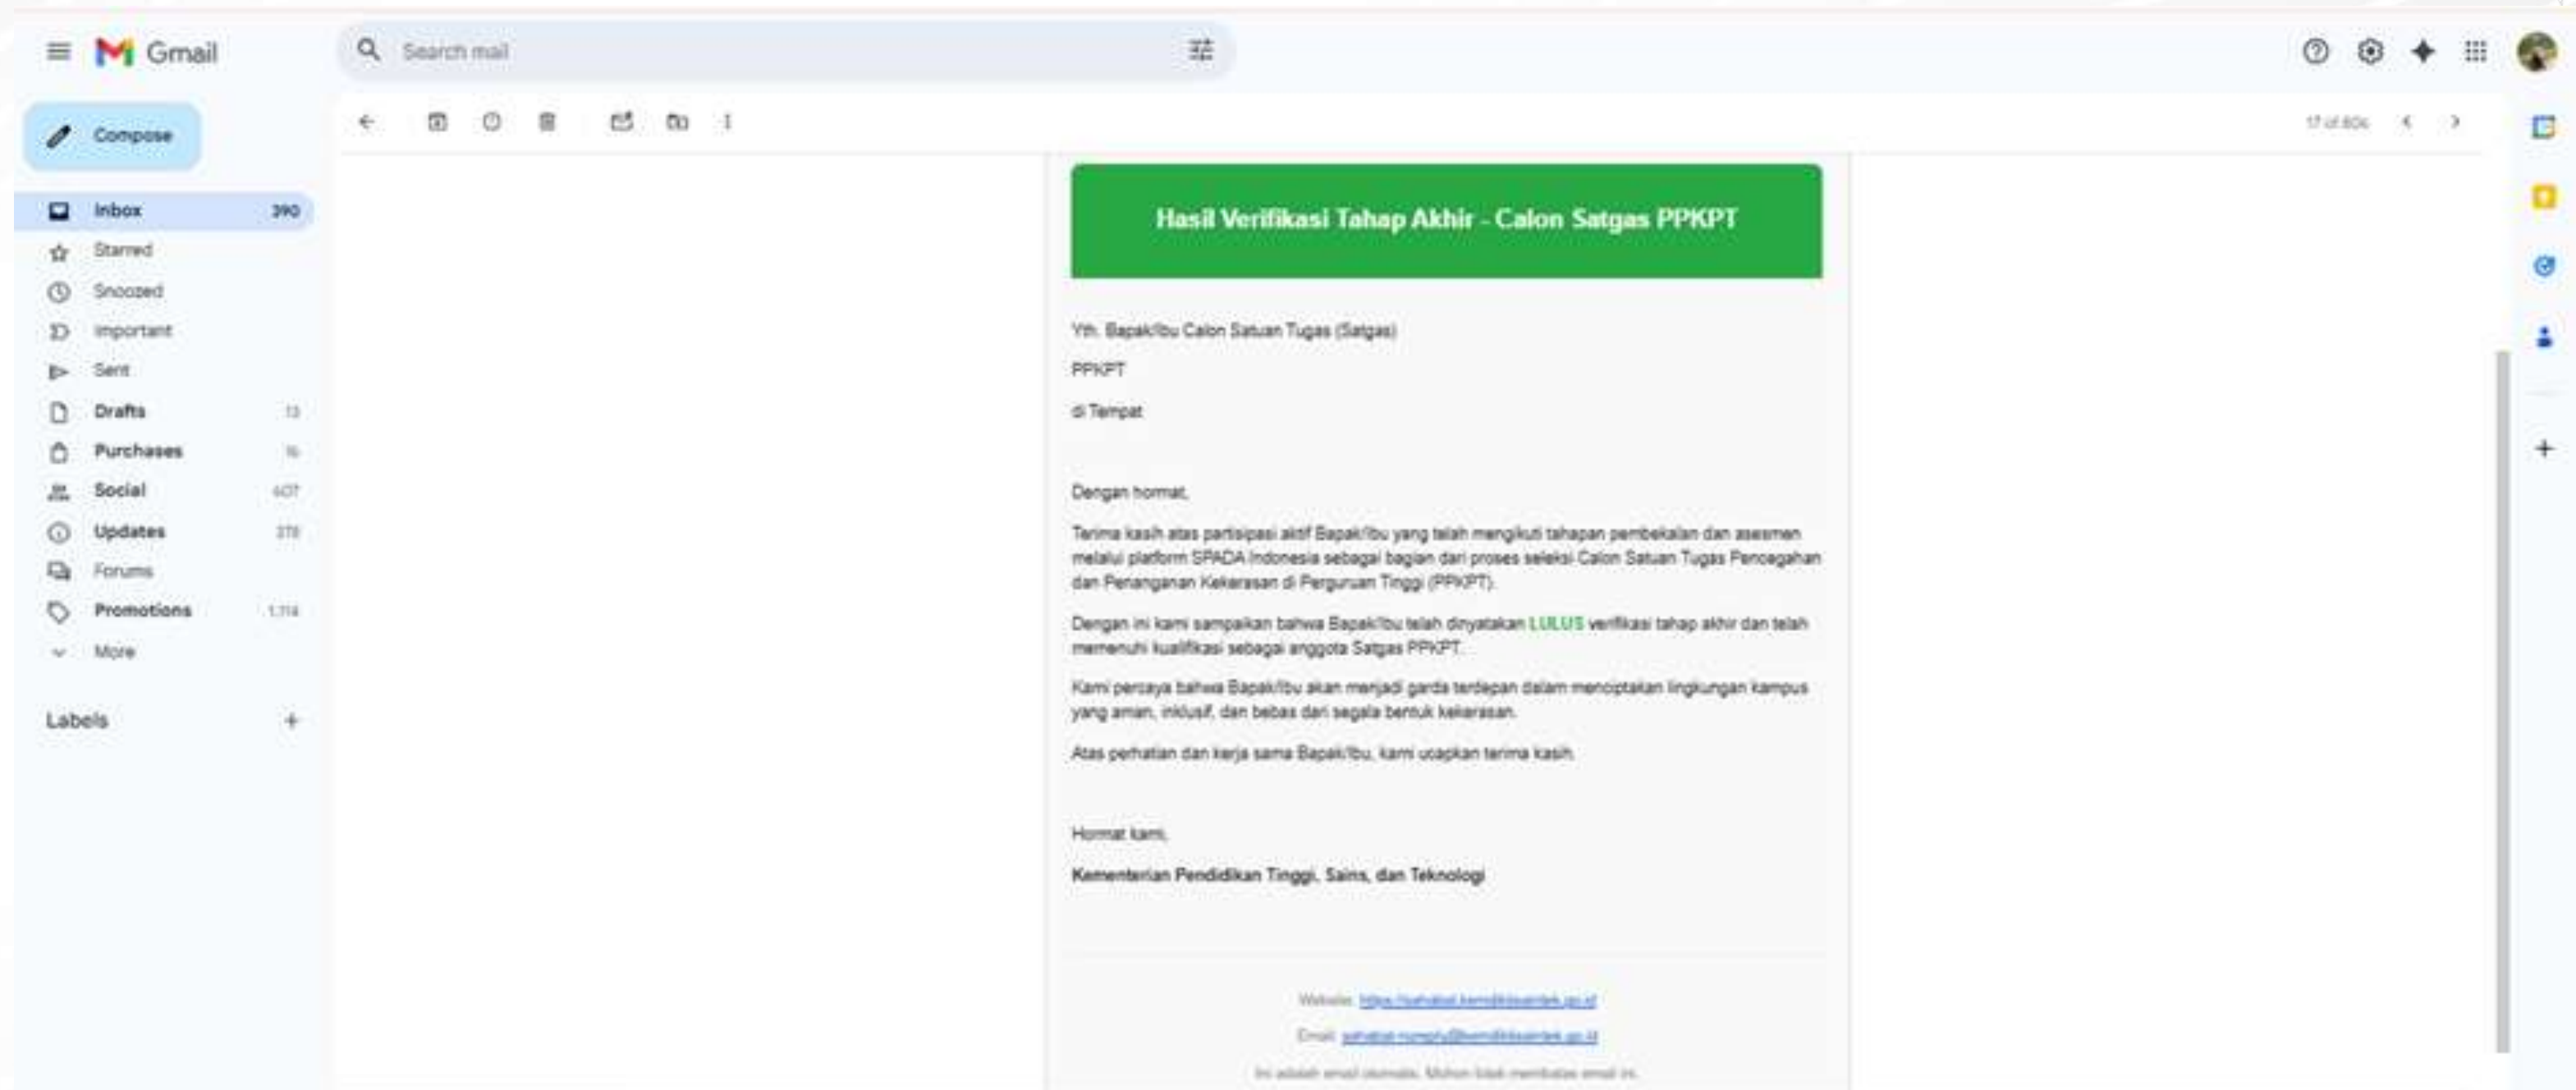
Gmail

Search mail

Compose

Inbox 390
Starred
Snoozed
Important
Sent
Drafts 13
Purchases 16
Social 607
Updates 378
Forums
Promotions 1.714
More

Labels +

17 of 80k

Hasil Verifikasi Tahap Akhir - Calon Satgas PPKPT

Yth. Bapak/Ibu Calon Satuan Tugas (Satgas)

PPKPT

di Tempat

Dengan hormat,

Terima kasih atas partisipasi aktif Bapak/Ibu yang telah mengikuti tahapan pembekalan dan asesmen melalui platform SPADA Indonesia sebagai bagian dari proses seleksi Calon Satuan Tugas Pencegahan dan Penanganan Kekerasan di Perguruan Tinggi (PPKPT).

Dengan ini kami sampaikan bahwa Bapak/Ibu telah dinyatakan LULUS verifikasi tahap akhir dan telah memenuhi kualifikasi sebagai anggota Satgas PPKPT.

Kami percaya bahwa Bapak/Ibu akan menjadi garda terdepan dalam menciptakan lingkungan kampus yang aman, inklusif, dan bebas dari segala bentuk kekerasan.

Atas perhatian dan kerja sama Bapak/Ibu, kami ucapkan terima kasih.

Hormat kami,

Kementerian Pendidikan Tinggi, Sains, dan Teknologi

Website: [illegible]

Email: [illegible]

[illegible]